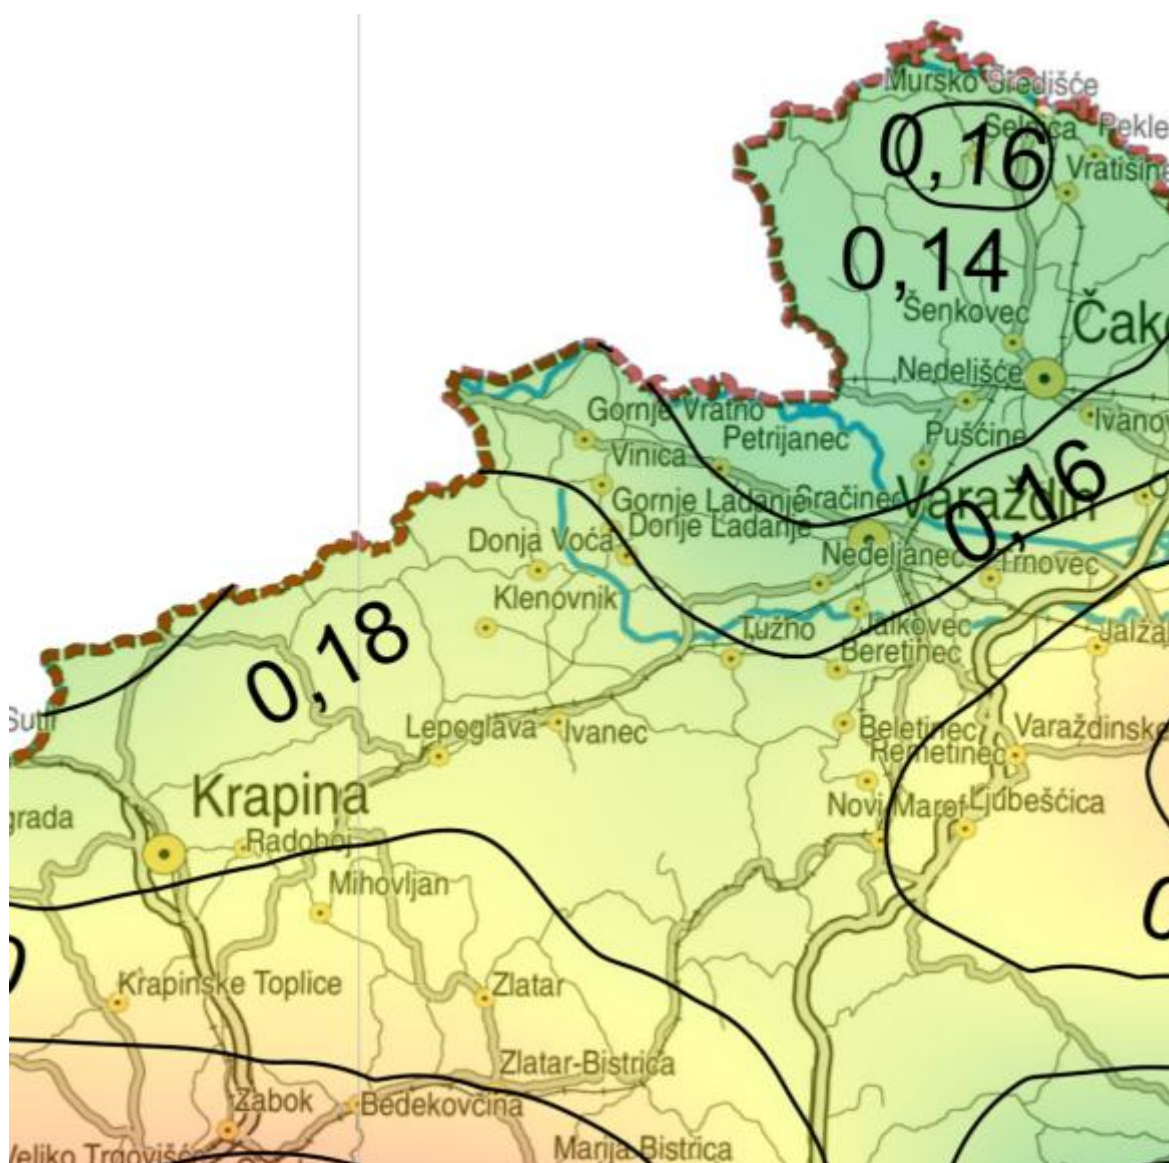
Mursko Središće
0,16
Selnica
Pekle
Vratišinec
0,14
Šenkovec
Čako
Nedelišće
Ivanov
Gornje Vratno
Petrijanec
Pušćine
Vinica
0,16
Gornje Ladanje
Sračinec
Varaždin
Donje Ladanje
Donja Voća
Nedeljanec
Trnovec
Klenovnik
Tužno
Jalkovec
Jalžab
0,18
Beretinec
Sutl
Lepoglava
Ivanec
Beletinec
Varaždinske
Remetinec
Krapina
Novi Marof
Ljubešćica
grada
Radoboj
Mihovljan
0
Krapinske Toplice
Zlatar
Zlatar-Bistrica
Zabok
Bedekovčina
Veliko Trgovišće
Marija Bistrica